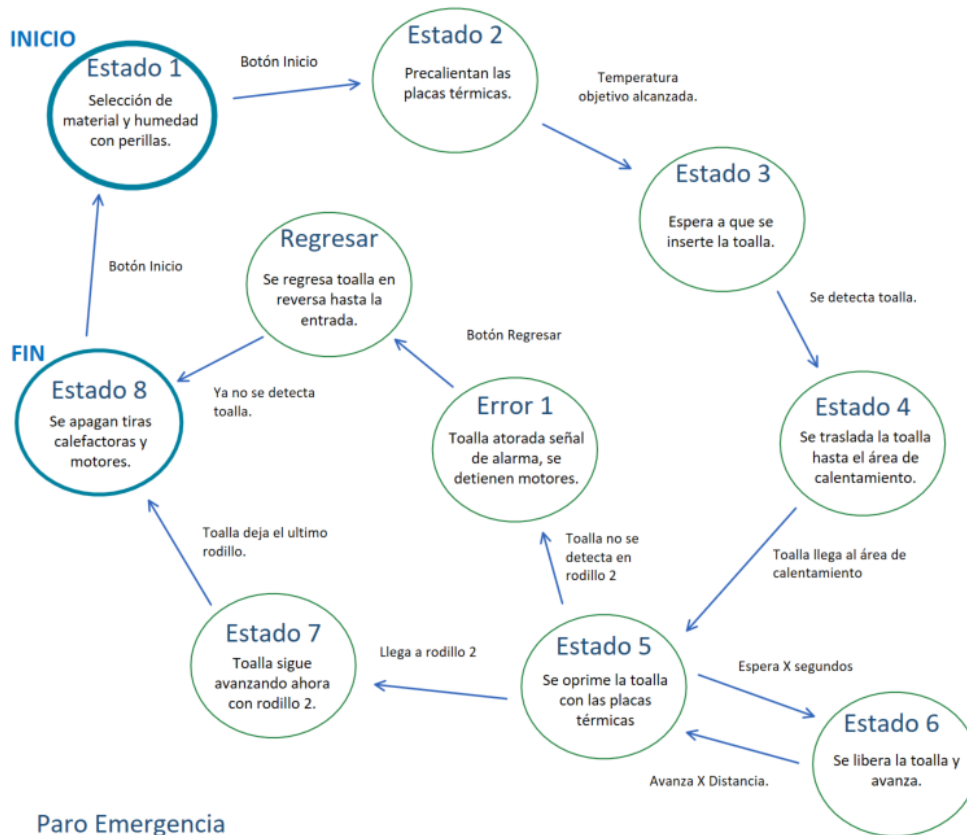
INICIO

Estado 1
Selección de material y humedad con perillas.

Botón Inicio

Estado 2
Precalientan las placas térmicas.

Temperatura objetivo alcanzada.

Estado 3
Espera a que se inserte la toalla.

Se detecta toalla.

Estado 4
Se traslada la toalla hasta el área de calentamiento.

Toalla llega al área de calentamiento

Estado 5
Se oprime la toalla con las placas térmicas

Espera X segundos

Estado 6
Se libera la toalla y avanza.

Avanza X Distancia.

Toalla no se detecta en rodillo 2

Error 1
Toalla atorada señal de alarma, se detienen motores.

Botón Regresar

Regresar
Se regresa toalla en reversa hasta la entrada.

Ya no se detecta toalla.

Llega a rodillo 2

Estado 7
Toalla sigue avanzando ahora con rodillo 2.

Toalla deja el ultimo rodillo.

FIN

Estado 8
Se apagan tiras calefactoras y motores.

Botón Inicio

Paro Emergencia